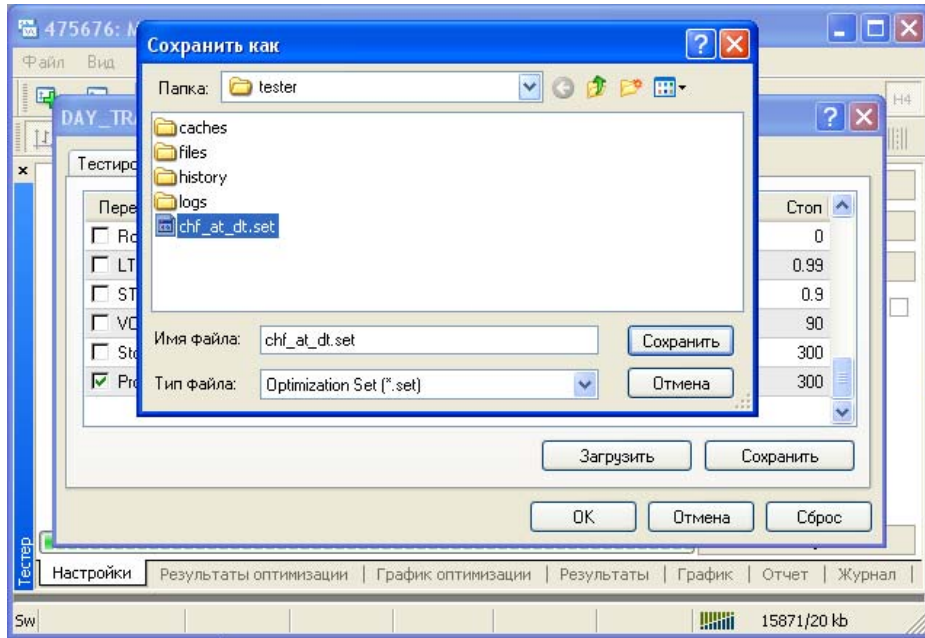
475676: M

Файл Вид

H4

DAY_TR

Сохранить как

Папка: tester

caches
files
history
logs
chf_at_dt.set

Имя файла: chf_at_dt.set

Сохранить

Тип файла: Optimization Set (*.set)

Отмена

Тестиро

Пере

Ro

LT

ST

VO

Sto

Pro

| Стоп |
|---|
| 0 |
| 0.99 |
| 0.9 |
| 90 |
| 300 |
| 300 |

Загрузить

Сохранить

OK

Отмена

Сброс

Тестер

Настройки | Результаты оптимизации | График оптимизации | Результаты | График | Отчет | Журнал

Sw

15871/20 kb